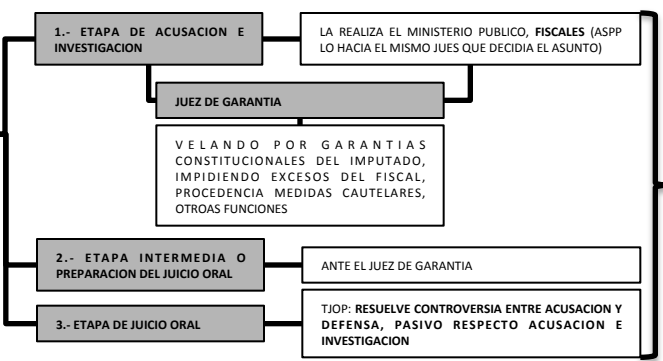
1.- ETAPA DE ACUSACION E INVESTIGACION

LA REALIZA EL MINISTERIO PUBLICO, FISCALES (ASPP LO HACIA EL MISMO JUES QUE DECIDIA EL ASUNTO)

JUEZ DE GARANTIA

VELANDO POR GARANTIAS CONSTITUCIONALES DEL IMPUTADO, IMPIDIENDO EXCESOS DEL FISCAL, PROCEDENCIA MEDIDAS CAUTELARES, OTROAS FUNCIONES

2.- ETAPA INTERMEDIA O PREPARACION DEL JUICIO ORAL

ANTE EL JUEZ DE GARANTIA

3.- ETAPA DE JUICIO ORAL

TJOP: RESUELVE CONTROVERSIA ENTRE ACUSACION Y DEFENSA, PASIVO RESPECTO ACUSACION E INVESTIGACION